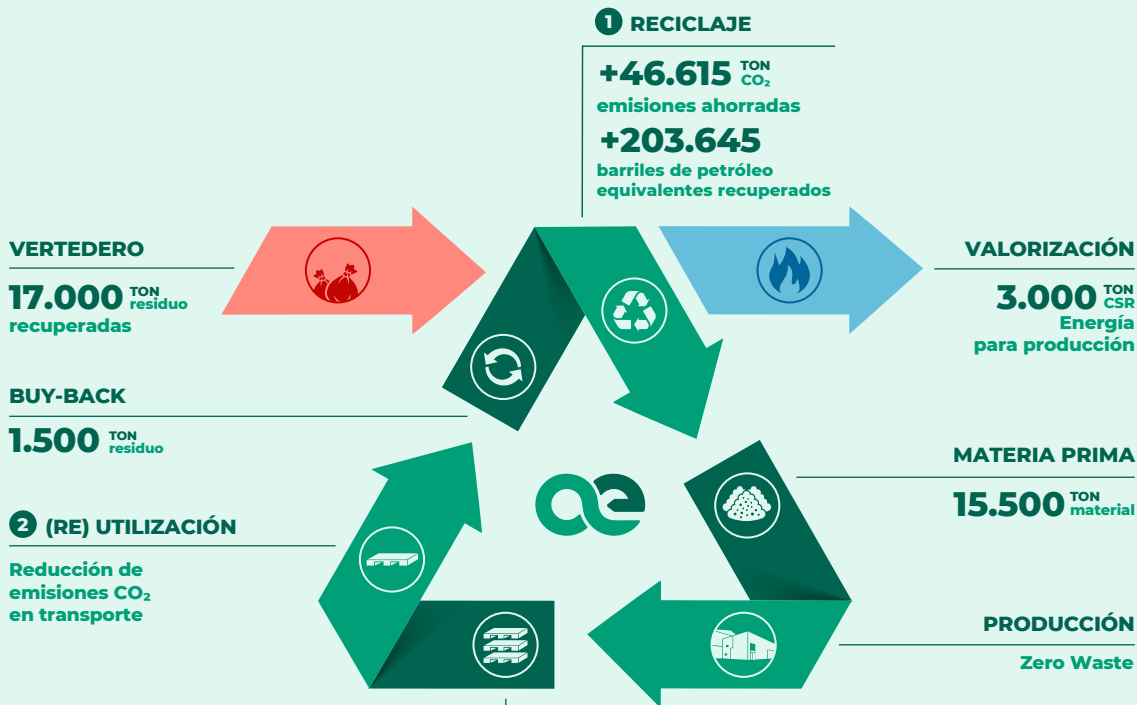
1 RECICLAJE

+46.615 TON $CO_2$
emisiones ahorradas

+203.645
barriles de petróleo equivalentes recuperados

VERTEDERO

17.000 TON residuo recuperadas

VALORIZACIÓN

3.000 TON CSR
Energía para producción

BUY-BACK

1.500 TON residuo

MATERIA PRIMA

15.500 TON material

2 (RE) UTILIZACIÓN

Reducción de emisiones $CO_2$ en transporte

PRODUCCIÓN

Zero Waste